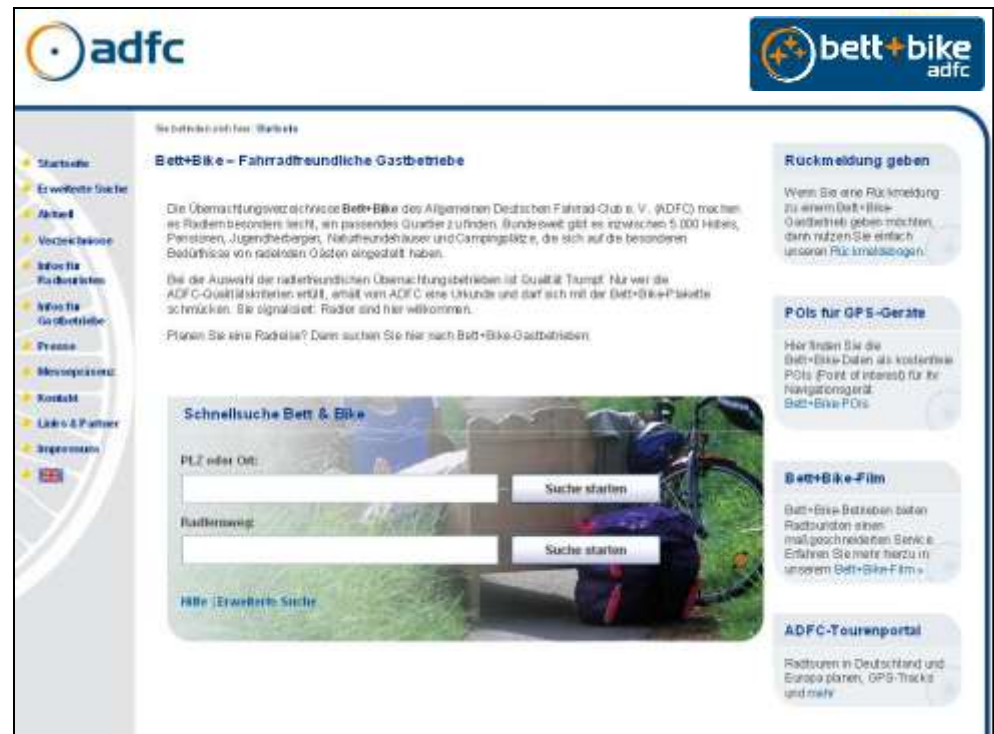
adfc

bett+bike adfc

Sie befinden sich hier: Startseite

Startseite
Erweiterte Suche
Aktuell
Verzeichnisse
Infos für Radtouristen
Infos für Gastbetriebe
Presse
Messepräsenz
Kontakt
Links & Partner
Impressum

Bett+Bike – Fahrradfreundliche Gastbetriebe

Die Übernachtungsverzeichnisse Bett+Bike des Allgemeinen Deutschen Fahrrad-Club e. V. (ADFC) machen es Radlern besonders leicht, ein passendes Quartier zu finden. Bundesweit gibt es inzwischen 5.000 Hotels, Pensionen, Jugendherbergen, Naturfreundehäuser und Campingplätze, die sich auf die besonderen Bedürfnisse von radelnden Gästen eingestellt haben.

Bei der Auswahl der radlerfreundlichen Übernachtungsbetrieben ist Qualität Trumpf. Nur wer die ADFC-Qualitätskriterien erfüllt, erhält vom ADFC eine Urkunde und darf sich mit der Bett+Bike-Plakette schmücken. Sie signalisiert: Radler sind hier willkommen.

Planen Sie eine Radreise? Dann suchen Sie hier nach Bett+Bike-Gastbetrieben.

Schnellsuche Bett & Bike

PLZ oder Ort:

Suche starten

Radfernweg:

Suche starten

Hilfe | Erweiterte Suche

Rückmeldung geben

Wenn Sie eine Rückmeldung zu einem Bett+Bike-Gastbetrieb geben möchten, dann nutzen Sie einfach unseren Rückmeldebogen.

POIs für GPS-Geräte

Hier finden Sie die Bett+Bike-Daten als kostenfreie POIs (Point of interest) für Ihr Navigationsgerät.
Bett+Bike POIs

Bett+Bike-Film

Bett+Bike Betrieben bieten Radtouristen einen maßgeschneiderten Service. Erfahren Sie mehr hierzu in unserem Bett+Bike-Film »

ADFC-Tourenportal

Radtouren in Deutschland und Europa planen, GPS-Tracks und mehr